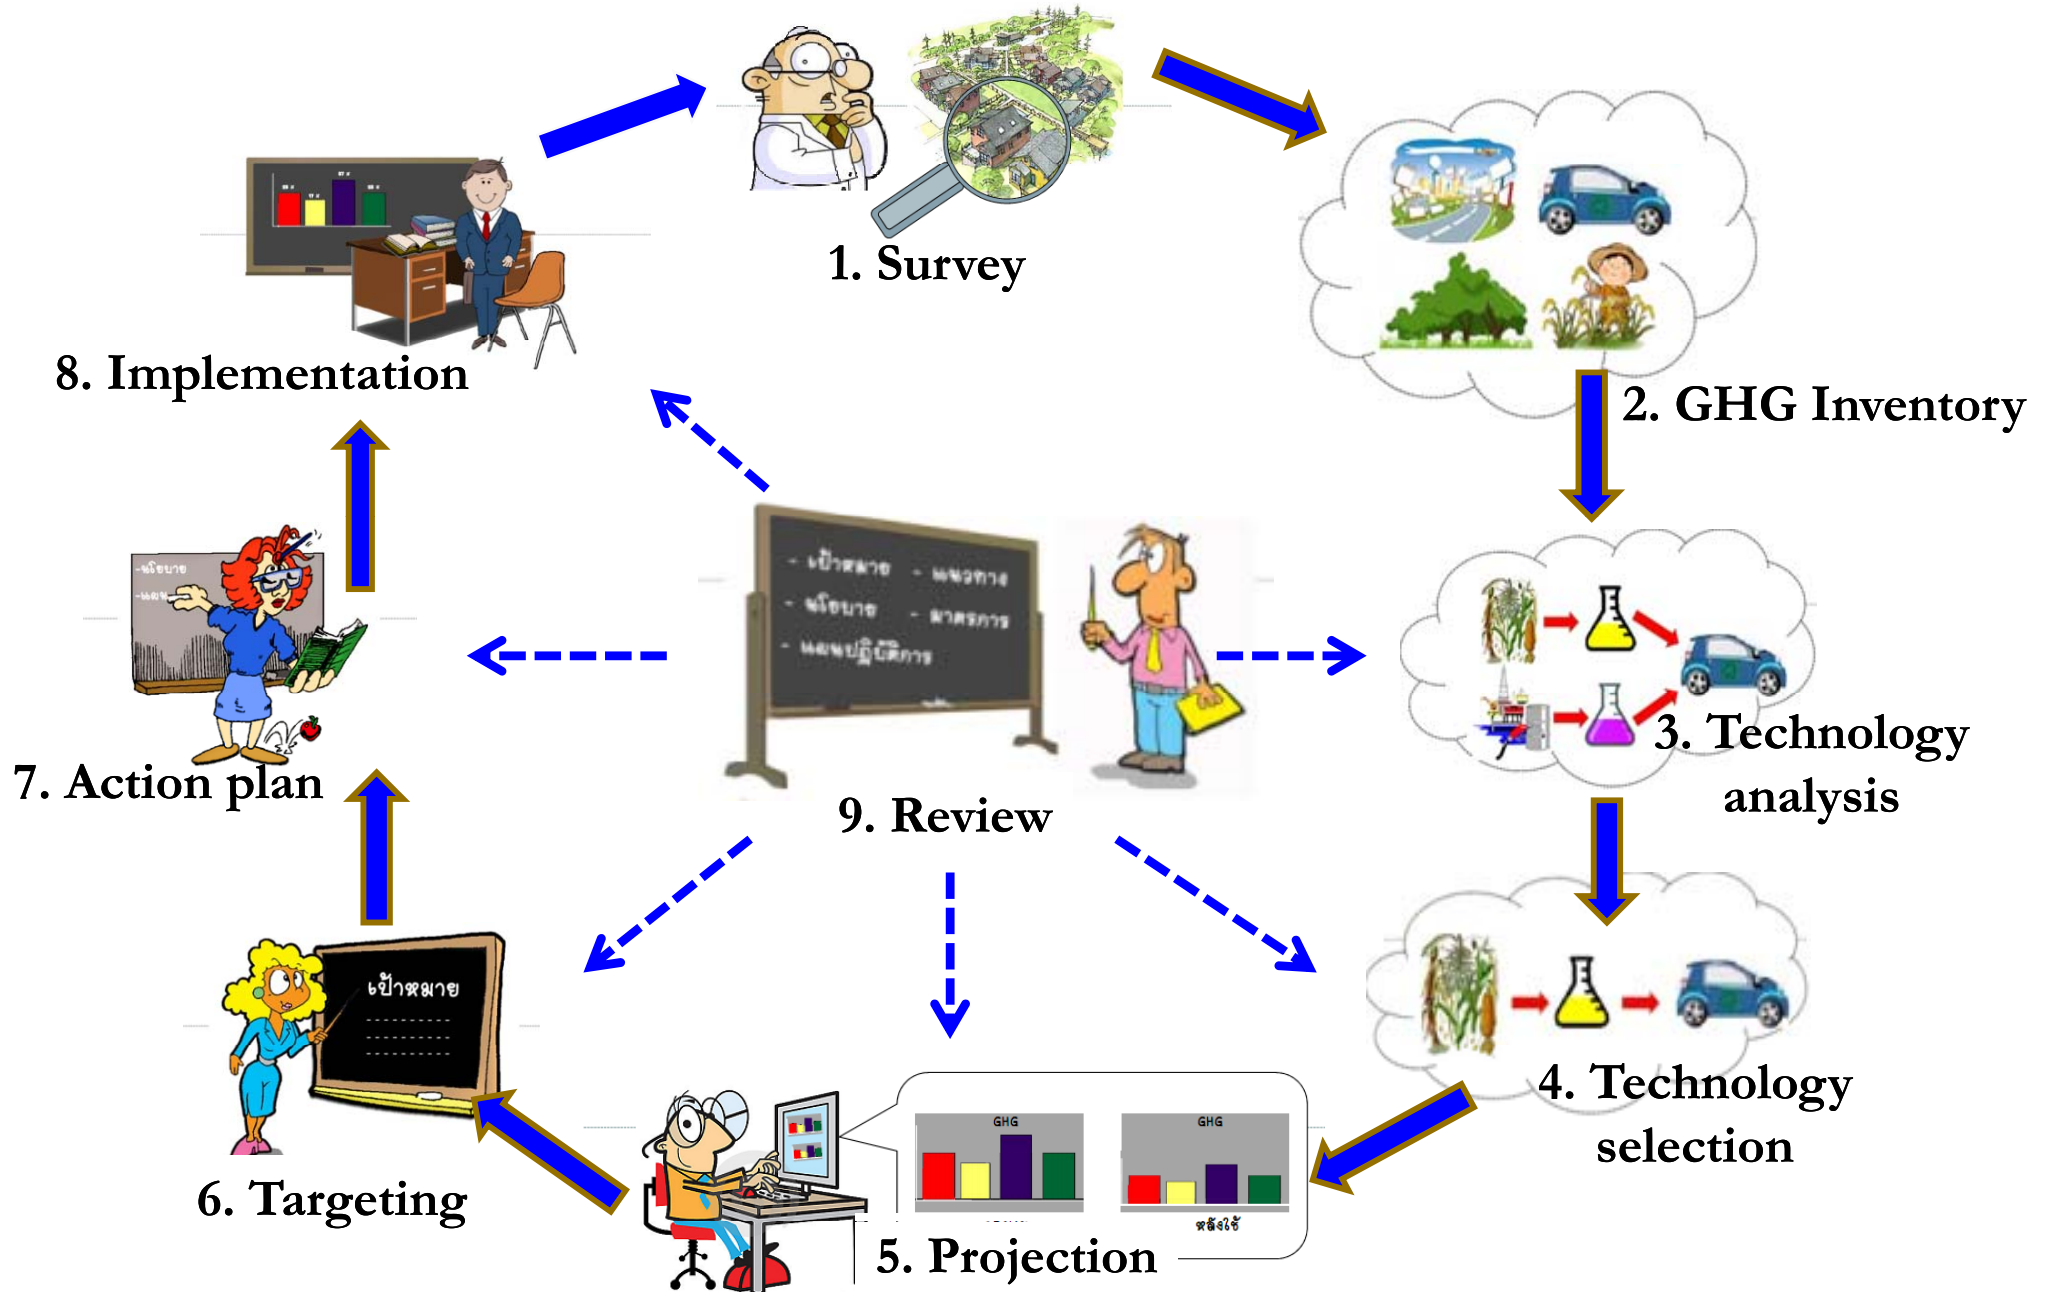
1. Survey

2. GHG Inventory

3. Technology analysis

4. Technology selection

GHG

GHG

หลังใช้

5. Projection

เป้าหมาย

6. Targeting

-นโยบาย

-แผน

7. Action plan

8. Implementation

- เป้าหมาย - แนวทาง

- นโยบาย - มาตรการ

- แผนปฏิบัติการ

9. Review